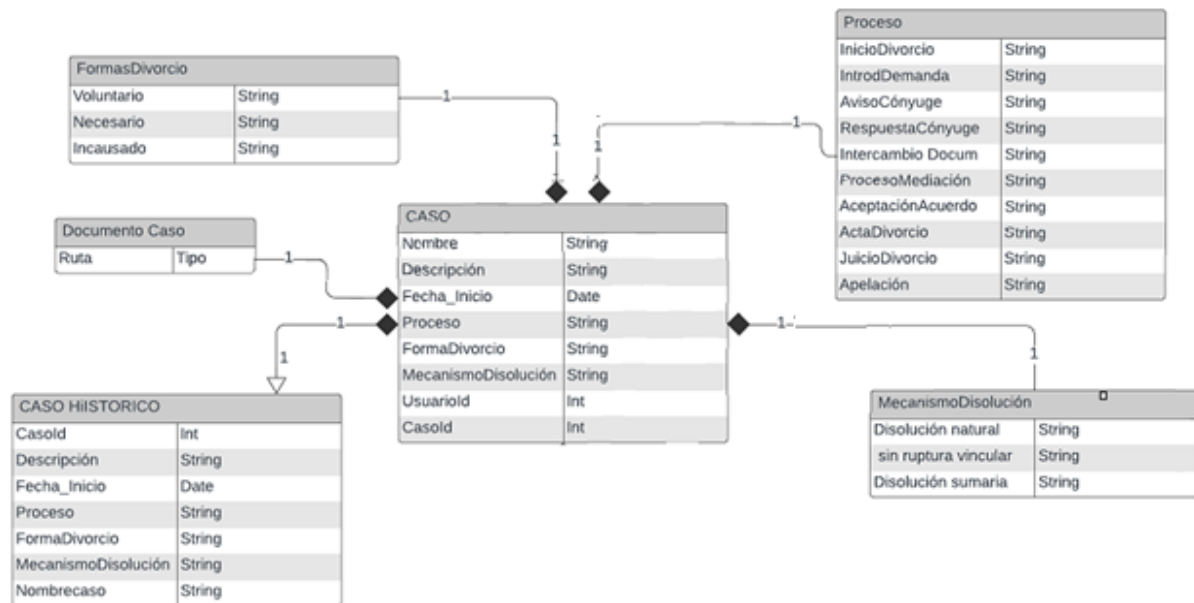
FormasDivorcio

| Voluntario | String |
|---|---|
| Necesario | String |
| Incausado | String |

1

1

Proceso

| InicioDivorcio | String |
|---|---|
| IntrodDemanda | String |
| AvisoCónyuge | String |
| RespuestaCónyuge | String |
| Intercambio Docum | String |
| ProcesoMediación | String |
| AceptaciónAcuerdo | String |
| ActaDivorcio | String |
| JuicioDivorcio | String |
| Apelación | String |

1

1

Documento Caso

| Ruta | Tipo |
|---|---|

1

CASO

| Nombre | String |
|---|---|
| Descripción | String |
| Fecha_Inicio | Date |
| Proceso | String |
| FormaDivorcio | String |
| MecanismoDisolución | String |
| UsuarioId | Int |
| CasoId | Int |

1

1

1

1

CASO HiISTORICO

| CasoId | Int |
|---|---|
| Descripción | String |
| Fecha_Inicio | Date |
| Proceso | String |
| FormaDivorcio | String |
| MecanismoDisolución | String |
| Nombrecaso | String |

MecanismoDisolución

| Disolución natural | String |
|---|---|
| sin ruptura vincular | String |
| Disolución sumaria | String |